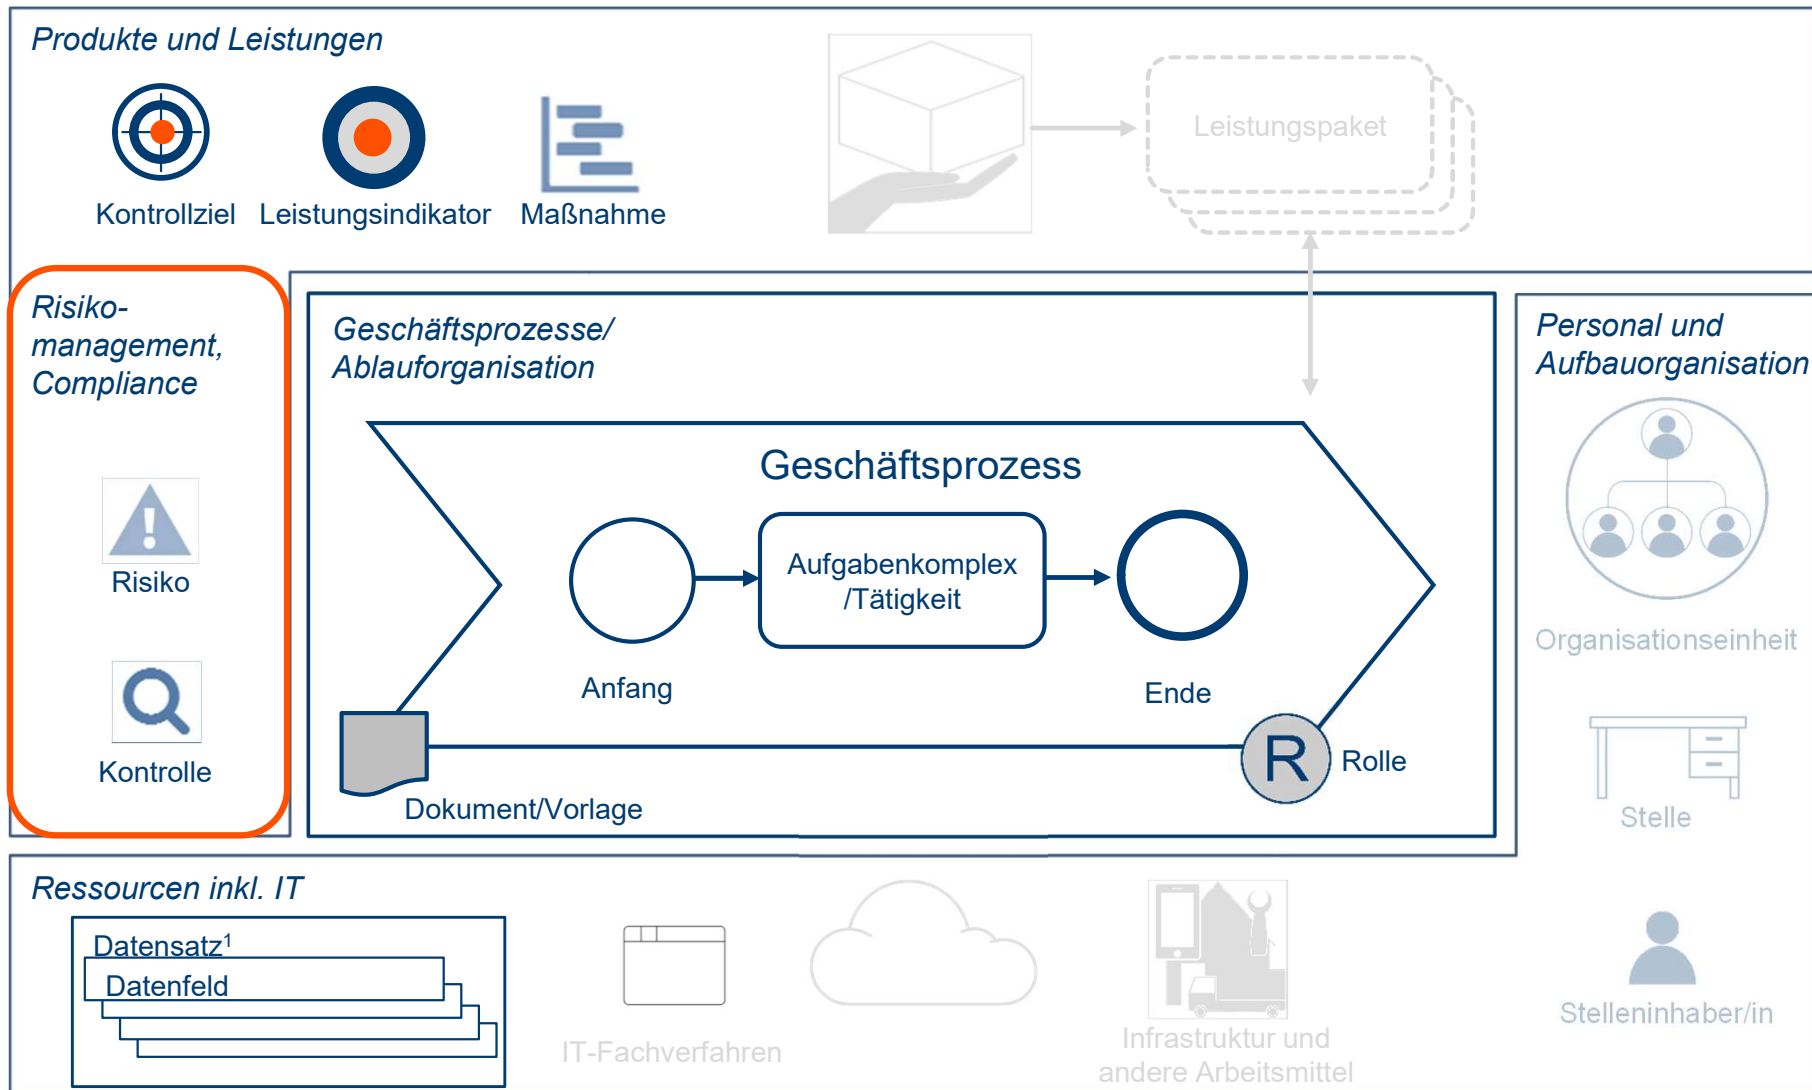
Produkte und Leistungen

Kontrollziel Leistungsindikator Maßnahme

Leistungspaket

Risikomanagement, Compliance

Risiko

Kontrolle

Geschäftsprozesse/ Ablauforganisation

Geschäftsprozess

Aufgabenkomplex /Tätigkeit

Anfang

Ende

R Rolle

Dokument/Vorlage

Personal und Aufbauorganisation

Organisationseinheit

Stelle

Stelleninhaber/in

Ressourcen inkl. IT

Datensatz$^1$

Datenfeld

IT-Fachverfahren

Infrastruktur und andere Arbeitsmittel